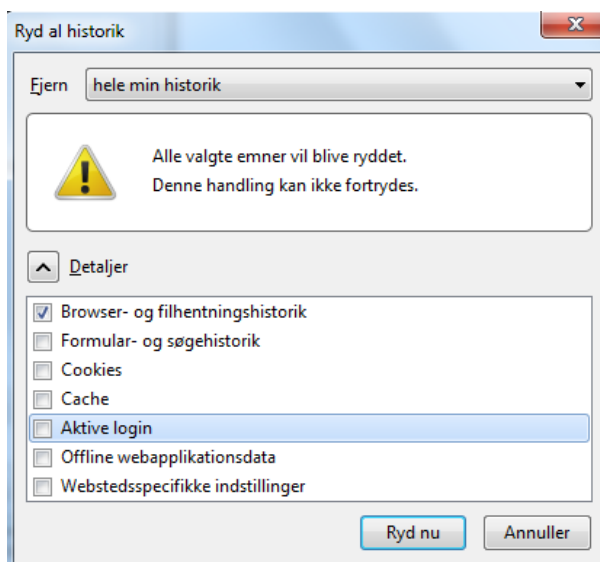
Ryd al historik

X

Fjern hele min historik

Alle valgte emner vil blive ryddet.
Denne handling kan ikke fortrydes.

Detaljer

Browser- og filhentningshistorik
Formular- og søgehistorik
Cookies
Cache
Aktive login
Offline webapplikationsdata
Webstedsspecifikke indstillinger

Ryd nu
Annuller